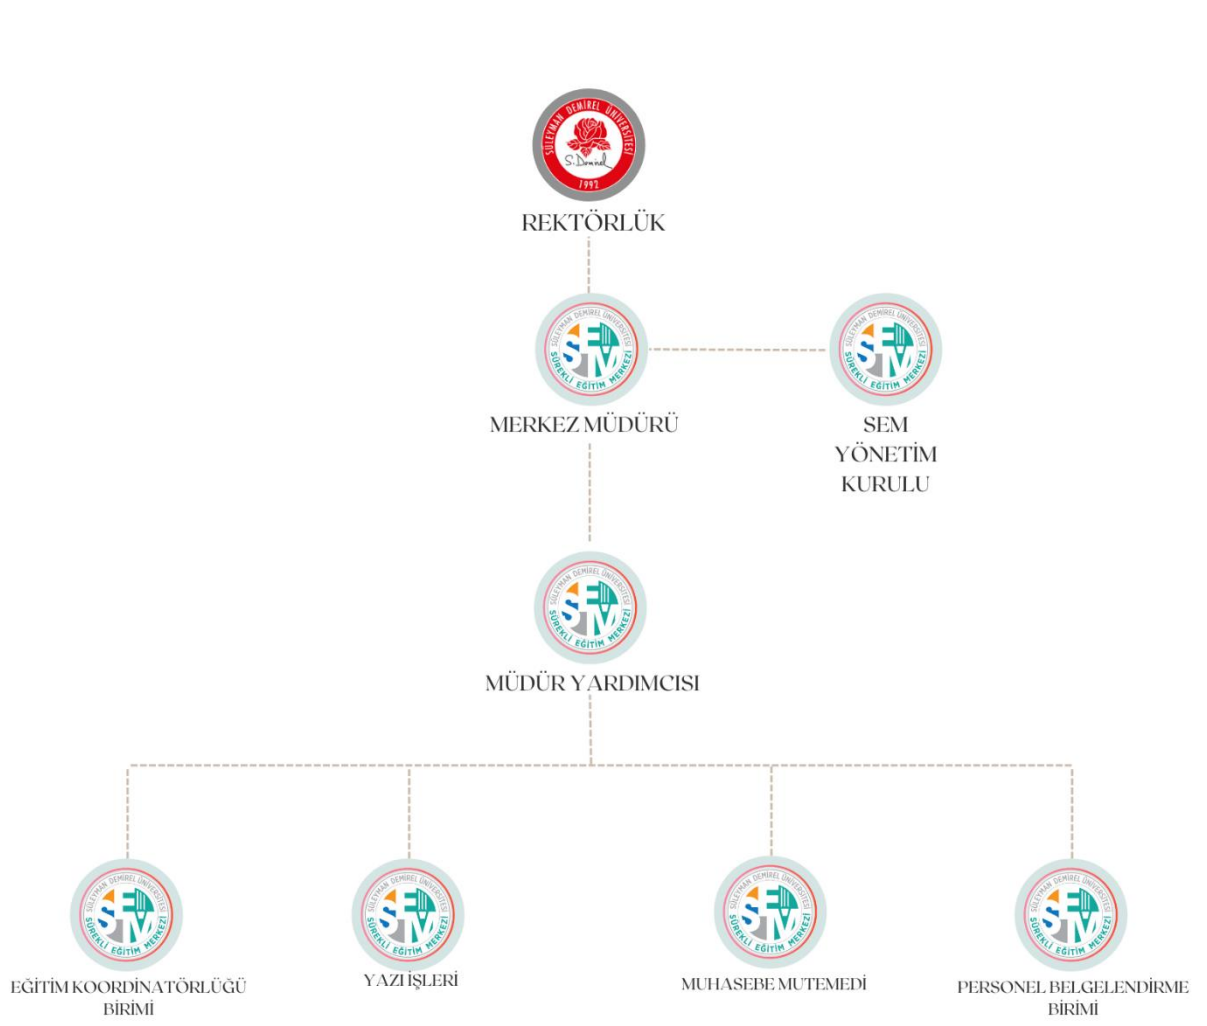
SÜLEYMAN DEMİREL ÜNİVERSİTESİ
S. Demirel
1992

REKTÖRLÜK

SÜLEYMAN DEMİREL ÜNİVERSİTESİ SEM SÜREKLİ EĞİTİM MERKEZİ

MERKEZ MÜDÜRÜ

SÜLEYMAN DEMİREL ÜNİVERSİTESİ SEM SÜREKLİ EĞİTİM MERKEZİ

SEM YÖNETİM KURULU

SÜLEYMAN DEMİREL ÜNİVERSİTESİ SEM SÜREKLİ EĞİTİM MERKEZİ

MÜDÜR YARDIMCISI

SÜLEYMAN DEMİREL ÜNİVERSİTESİ SEM SÜREKLİ EĞİTİM MERKEZİ

EĞİTİM KOORDİNATÖRLÜĞÜ BİRİMİ

SÜLEYMAN DEMİREL ÜNİVERSİTESİ SEM SÜREKLİ EĞİTİM MERKEZİ

YAZI İŞLERİ

SÜLEYMAN DEMİREL ÜNİVERSİTESİ SEM SÜREKLİ EĞİTİM MERKEZİ

MUHASEBE MUTEMEDİ

SÜLEYMAN DEMİREL ÜNİVERSİTESİ SEM SÜREKLİ EĞİTİM MERKEZİ

PERSONEL BELGELENDİRME BİRİMİ